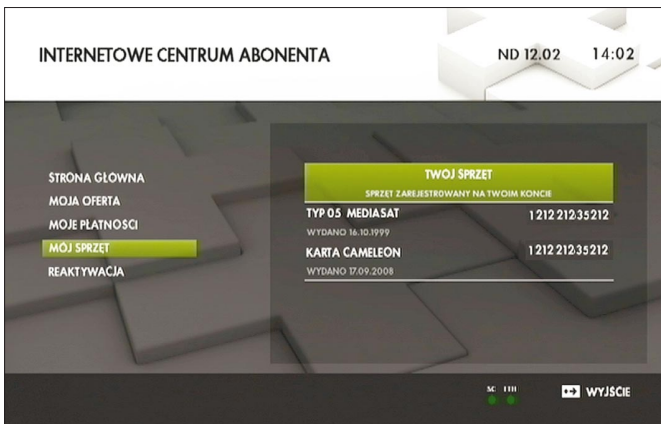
INTERNETOWE CENTRUM ABONENTA

ND 12.02 14:02

STRONA GŁOWNA
MOJA OFERTA
MOJE PŁATNOSCI
MÓJ SPRZĘT
REAKTYWACJA

TWOJ SPRZET
SPRZĘT ZAREJESTROWANY NA TWOIM KONCIE

TYP 05 MEDIASAT 1212 212 35212
WYDANO 16.10.1999

KARTA CAMELEON 1212 212 35212
WYDANO 17.09.2008

SC FTH

WYJSCIE